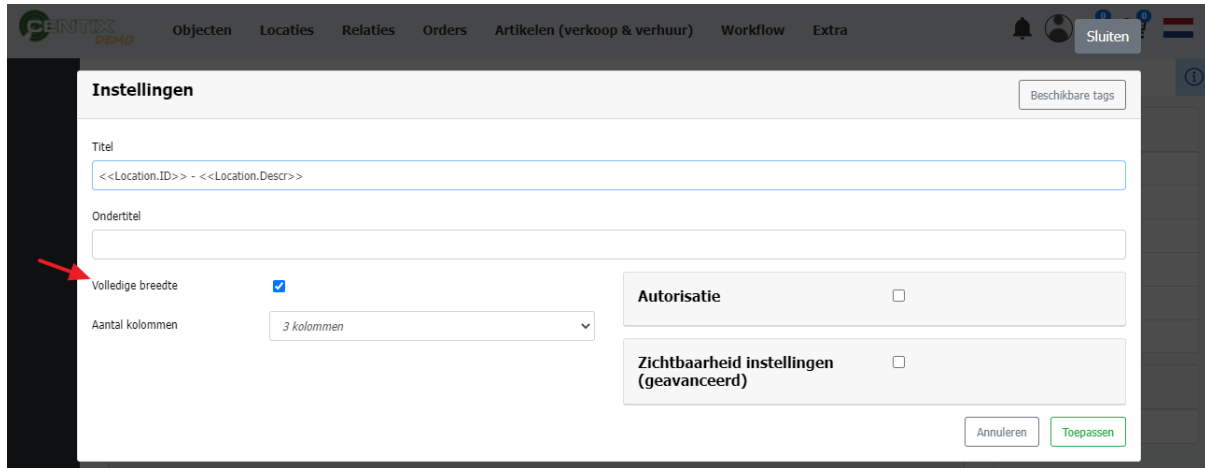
CENTIX DEMO Objecten Locaties Relaties Orders Artikelen (verkoop & verhuur) Workflow Extra 0 0 Sluiten

Instellingen

Beschikbare tags

Titel

<<Location.ID>> - <<Location.Descr>>

Ondertitel

Volledige breedte

Aantal kolommen

3 kolommen

Autorisatie

Zichtbaarheid instellingen (geavanceerd)

Annuleren

Toepassen